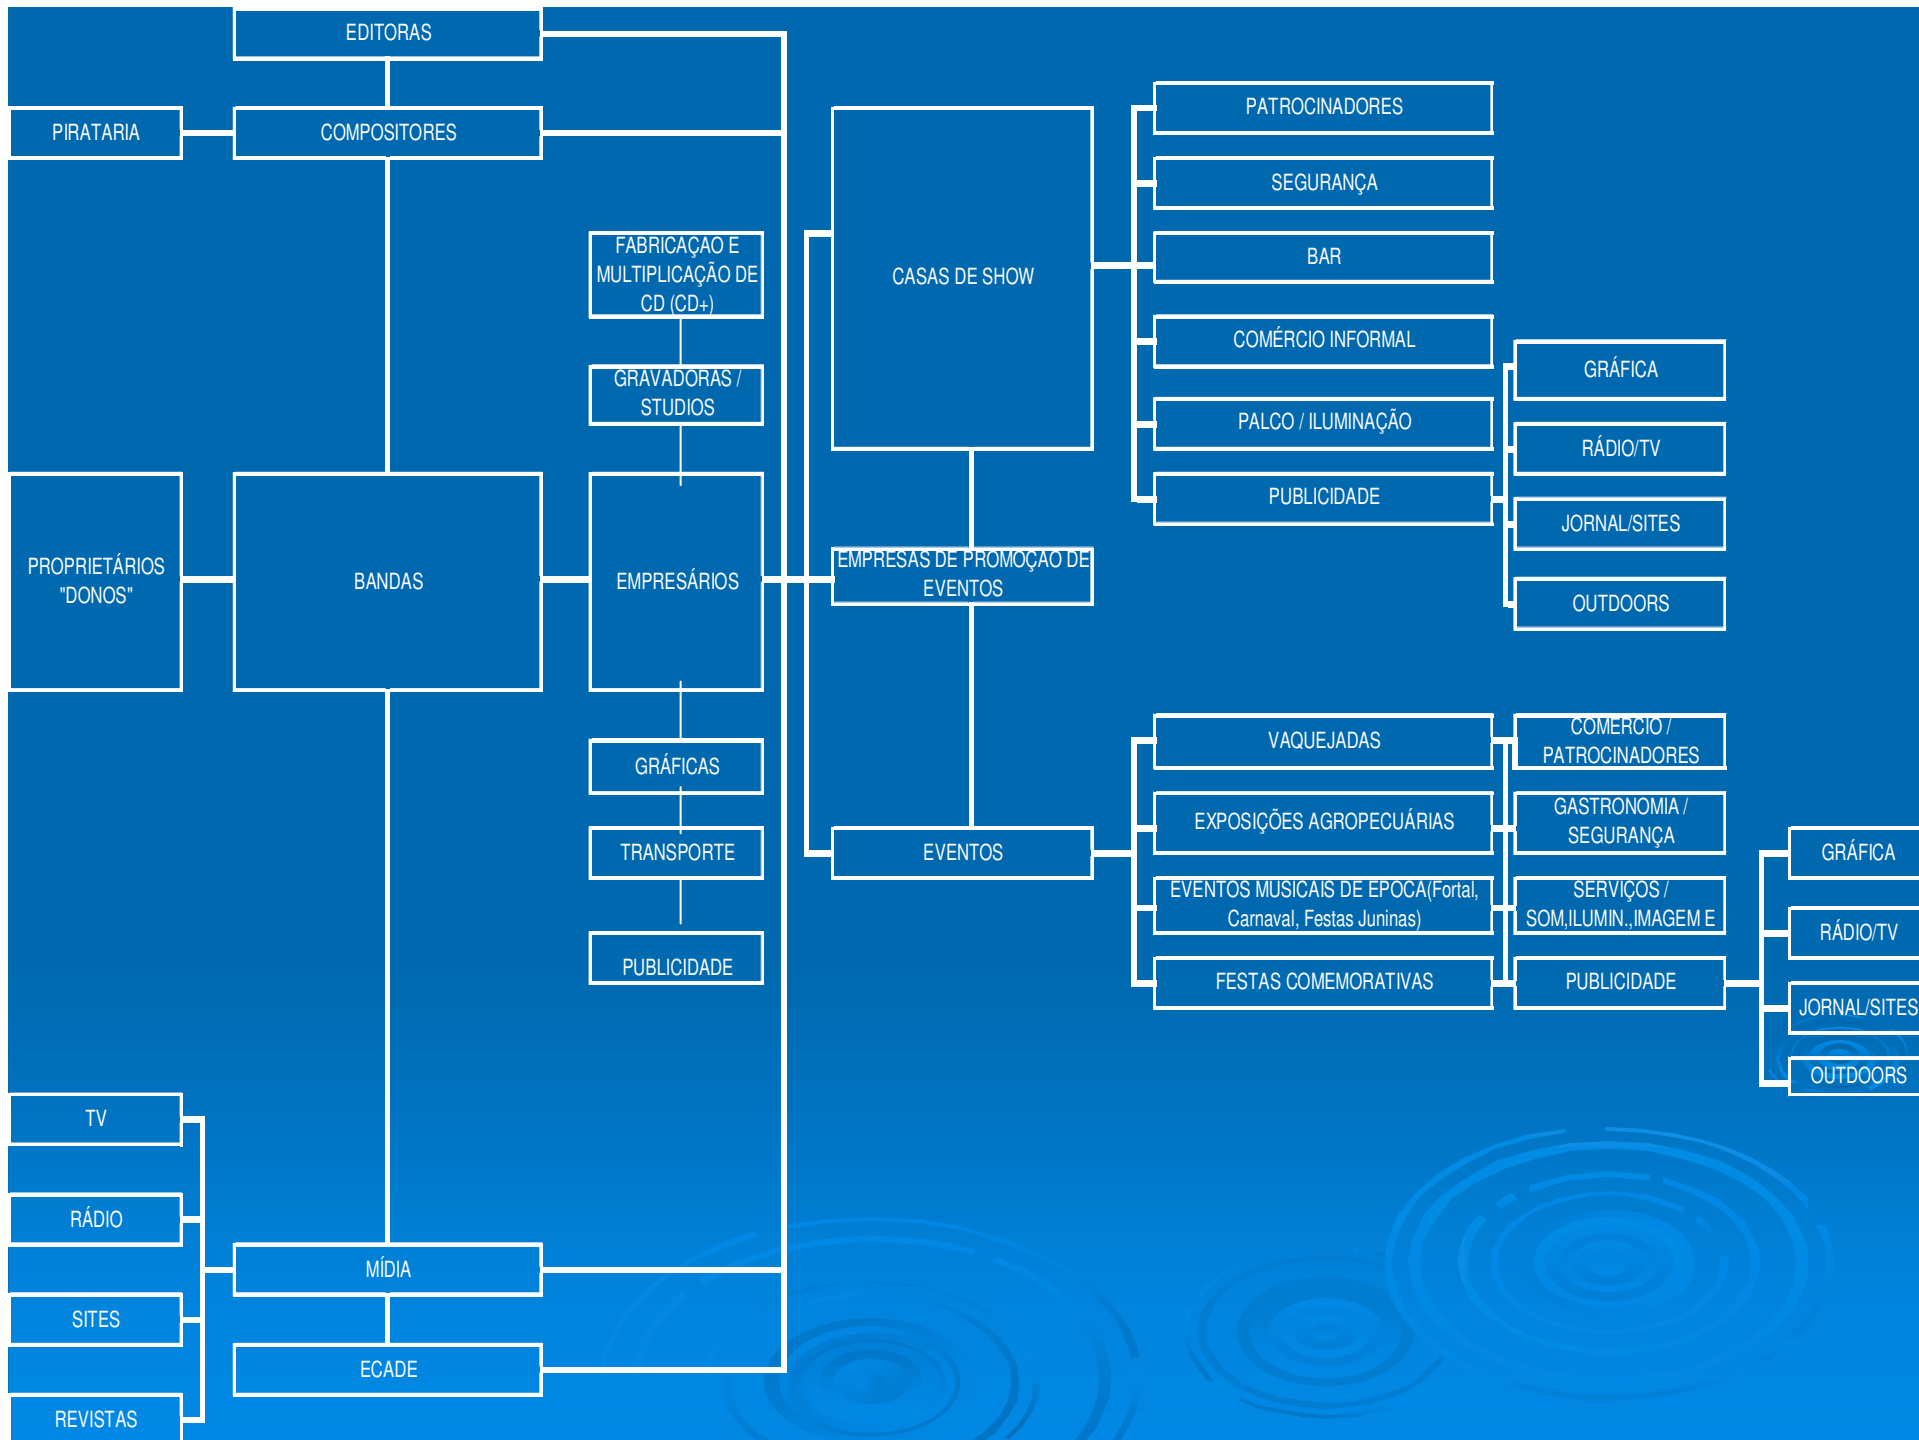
EDITORAS

PIRATARIA

COMPOSITORES

FABRICAÇAO E MULTIPLICAÇÃO DE CD (CD+)

GRAVADORAS / STUDIOS

PROPRIETÁRIOS "DONOS"

BANDAS

EMPRESÁRIOS

GRÁFICAS

TRANSPORTE

PUBLICIDADE

CASAS DE SHOW

EMPRESAS DE PROMOÇAO DE EVENTOS

EVENTOS

PATROCINADORES

SEGURANÇA

BAR

COMÉRCIO INFORMAL

PALCO / ILUMINAÇÃO

PUBLICIDADE

GRÁFICA

RÁDIO/TV

JORNAL/SITES

OUTDOORS

VAQUEJADAS

EXPOSIÇÕES AGROPECUÁRIAS

EVENTOS MUSICAIS DE EPOCA(Fortal, Carnaval, Festas Juninas)

FESTAS COMEMORATIVAS

COMERCIO / PATROCINADORES

GASTRONOMIA / SEGURANÇA

SERVIÇOS / SOM,ILUMIN.,IMAGEM E

PUBLICIDADE

GRÁFICA

RÁDIO/TV

JORNAL/SITES

OUTDOORS

TV

RÁDIO

SITES

REVISTAS

MÍDIA

ECADE